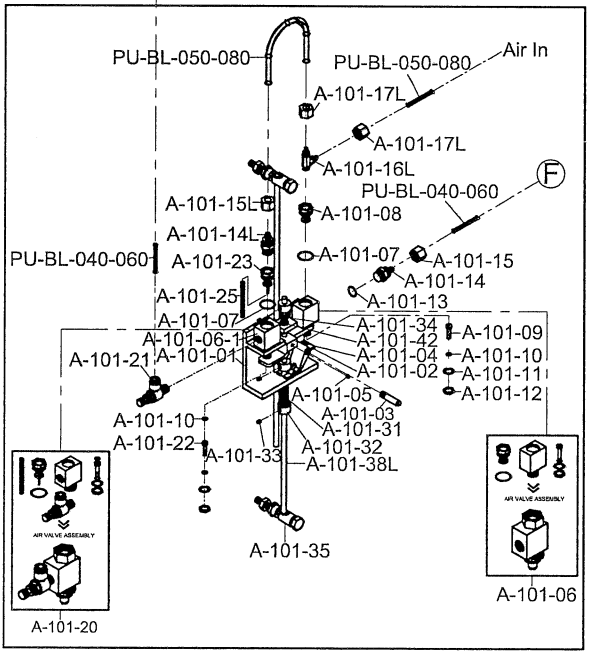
PU-BL-050-080
PU-BL-050-080
Air In
A-101-17L
A-101-17L
A-101-16L
F
PU-BL-040-060
A-101-15L
A-101-08
A-101-14L
A-101-07
A-101-15
PU-BL-040-060
A-101-23
A-101-14
A-101-25
A-101-13
A-101-07
A-101-34
A-101-09
A-101-06-1
A-101-42
A-101-21
A-101-01
A-101-04
A-101-10
A-101-02
A-101-11
A-101-05
A-101-12
A-101-10
A-101-03
A-101-31
A-101-22
A-101-32
A-101-33
A-101-38L
AIR VALVE ASSEMBLY
AIR VALVE ASSEMBLY
A-101-35
A-101-06
A-101-20